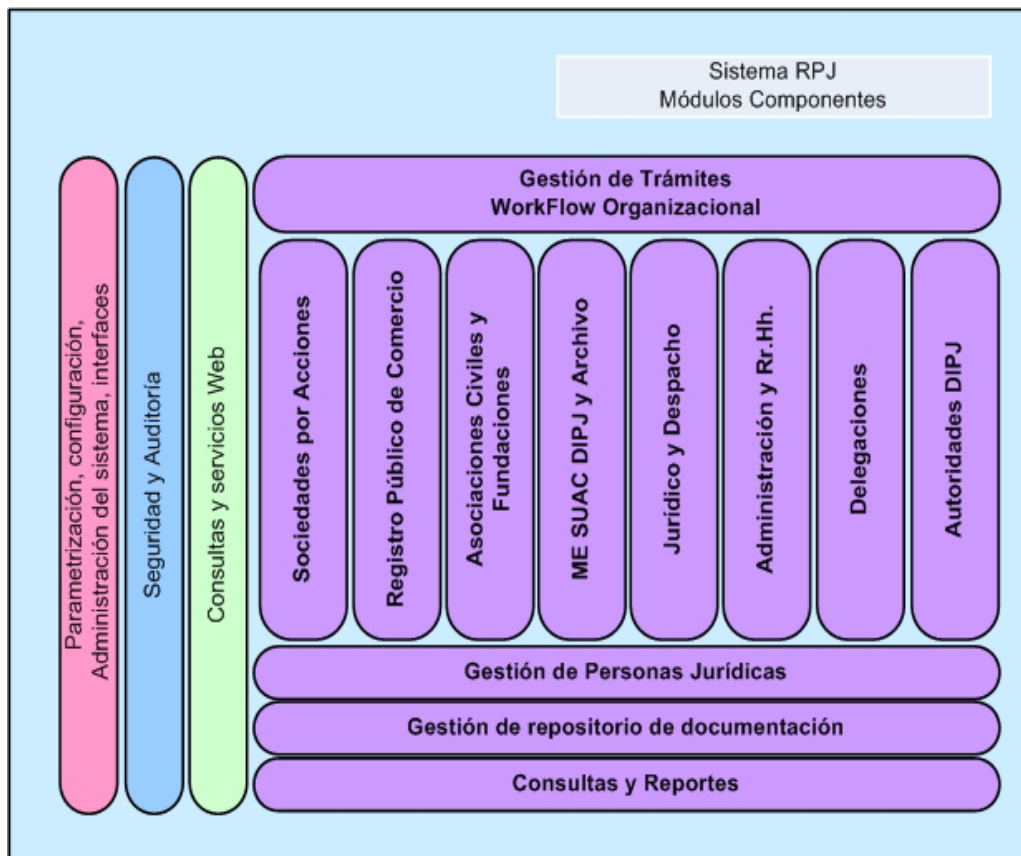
Sistema RPJ
Módulos Componentes

Parametrización, configuración, Administración del sistema, interfaces

Seguridad y Auditoría

Consultas y servicios Web

Gestión de Trámites
WorkFlow Organizacional

Sociedades por Acciones

Registro Público de Comercio

Asociaciones Civiles y Fundaciones

ME SUAC DIPJ y Archivo

Jurídico y Despacho

Administración y Rr.Hh.

Delegaciones

Autoridades DIPJ

Gestión de Personas Jurídicas

Gestión de repositorio de documentación

Consultas y Reportes